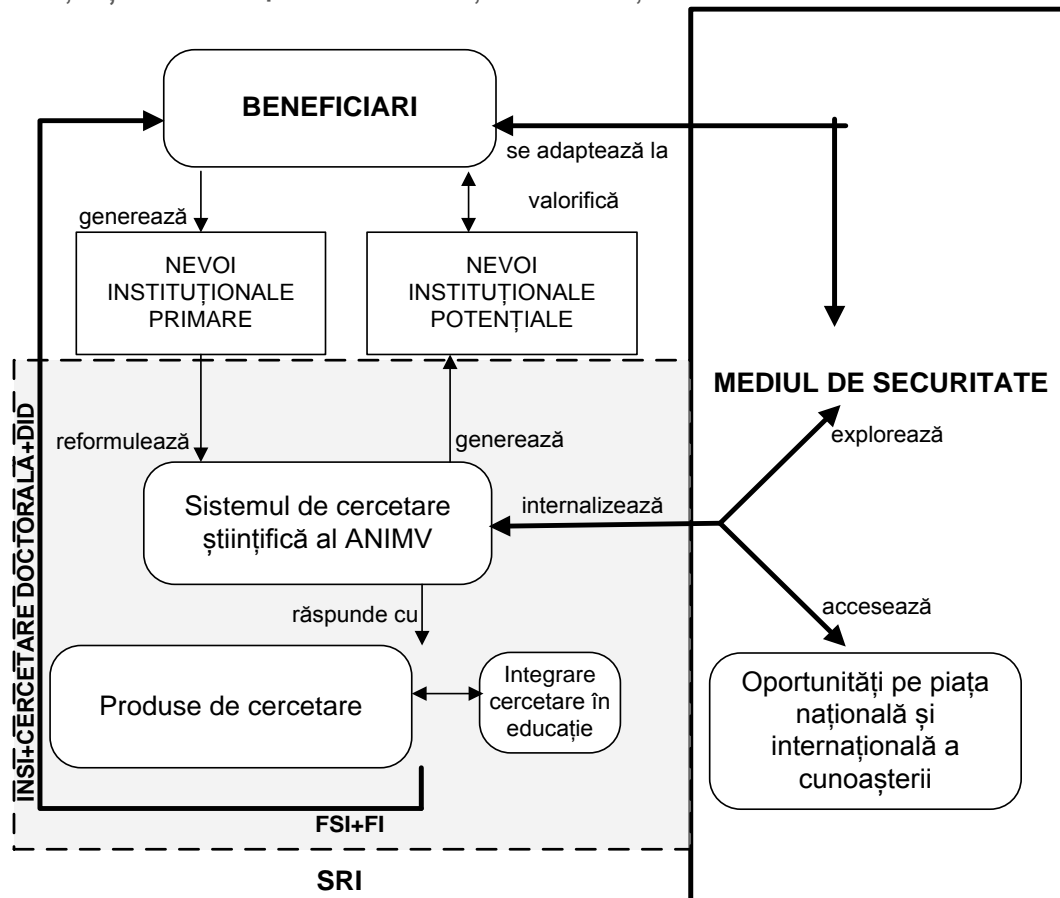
BENEFICIARI

se adaptează la

generează

valorifică

NEVOI INSTITUȚIONALE PRIMARE

NEVOI INSTITUȚIONALE POTENȚIALE

MEDIUL DE SECURITATE

INSI+CERCETARE DOCTORALĂ+DID

reformulează

generează

explorează

Sistemul de cercetare științifică al ANIMV

internalizează

răspunde cu

accesează

Produse de cercetare

Integrare cercetare în educație

Oportunități pe piața națională și internațională a cunoașterii

FSI+FI

SRI